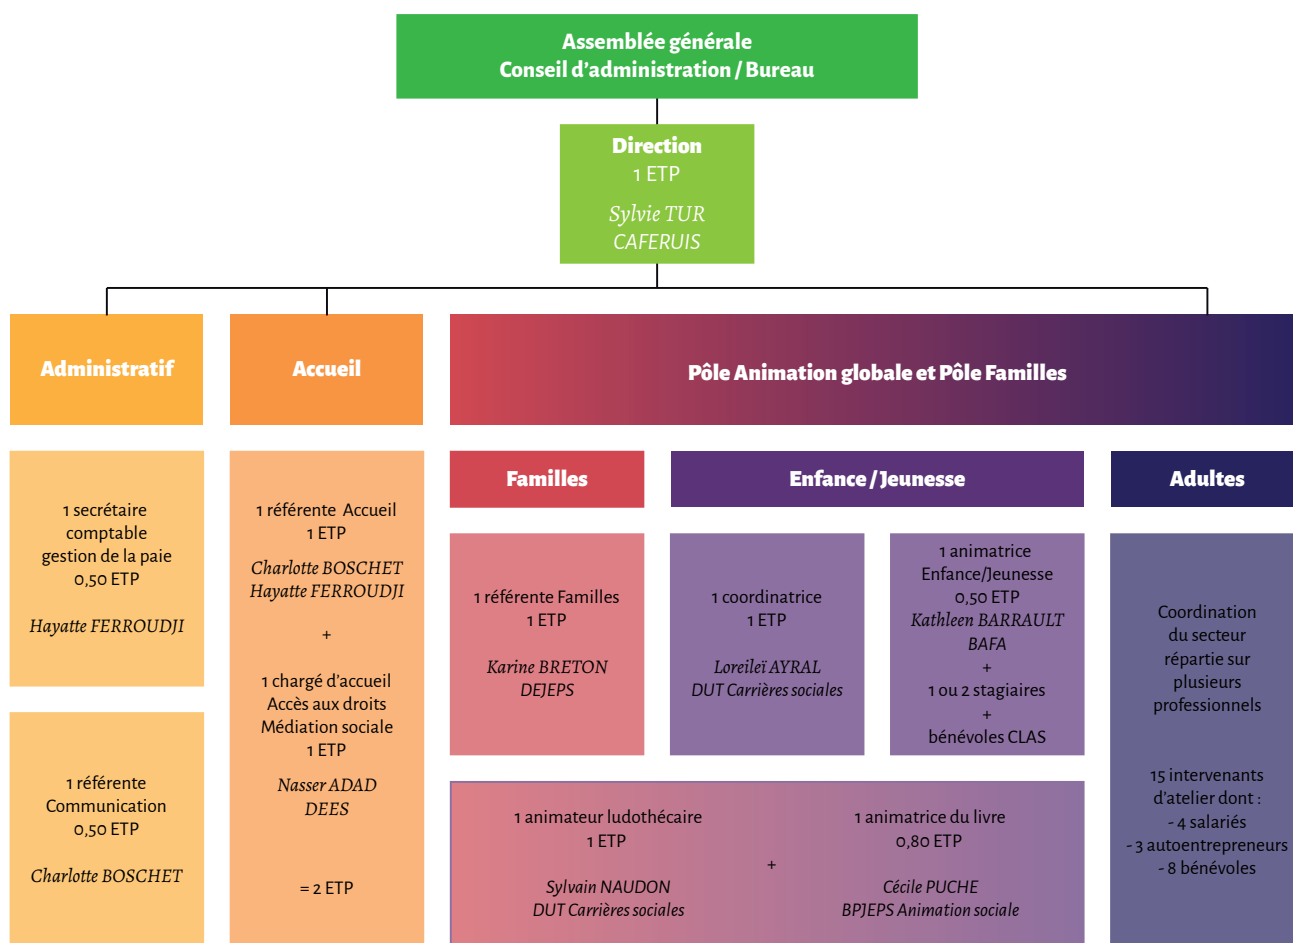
Assemblée générale
Conseil d'administration / Bureau

Direction
1 ETP

Sylvie TUR
CAFERUIS

Administratif

Accueil

Pôle Animation globale et Pôle Familles

1 secrétaire comptable gestion de la paie 0,50 ETP

Hayatte FERROUDJI

1 référente Communication 0,50 ETP

Charlotte BOSCHET

1 référente Accueil 1 ETP

Charlotte BOSCHET
Hayatte FERROUDJI

+

1 chargé d'accueil Accès aux droits Médiation sociale 1 ETP

Nasser ADAD
DEES

= 2 ETP

Familles

Enfance / Jeunesse

Adultes

1 référente Familles 1 ETP

Karine BRETON
DEJEPS

1 coordinatrice 1 ETP

Loreileï AYRAL
DUT Carrières sociales

1 animatrice Enfance/Jeunesse 0,50 ETP
Kathleen BARRAULT
BAFA
+
1 ou 2 stagiaires
+
bénévoles CLAS

Coordination du secteur répartie sur plusieurs professionnels

15 intervenants d'atelier dont :
- 4 salariés
- 3 autoentrepreneurs
- 8 bénévoles

1 animateur ludothécaire 1 ETP

Sylvain NAUDON
DUT Carrières sociales

+

1 animatrice du livre 0,80 ETP

Cécile PUCHE
BPJEPS Animation sociale